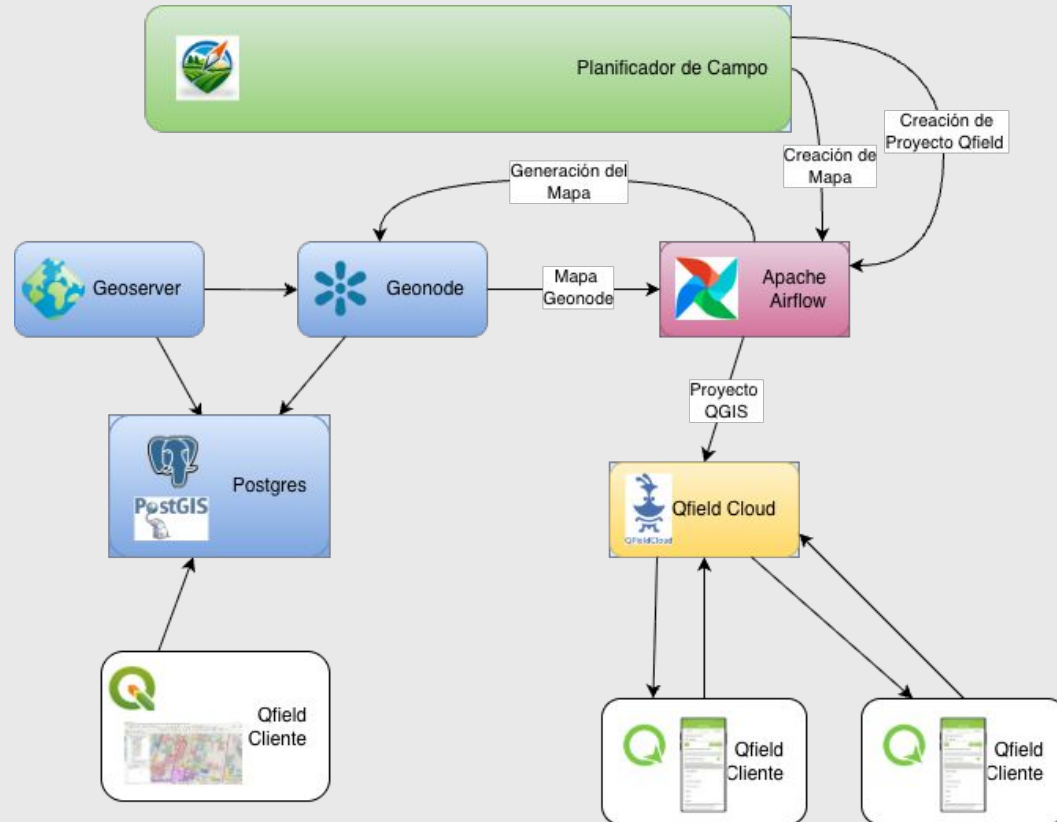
Planificador de Campo

Creación de Proyecto Qfield

Creación de Mapa

Generación del Mapa

Geoserver

Geonode

Mapa Geonode

Apache Airflow

Proyecto QGIS

PostGIS

Postgres

Qfield Cloud

QFieldCloud

Qfield Cliente

Qfield Cliente

Qfield Cliente